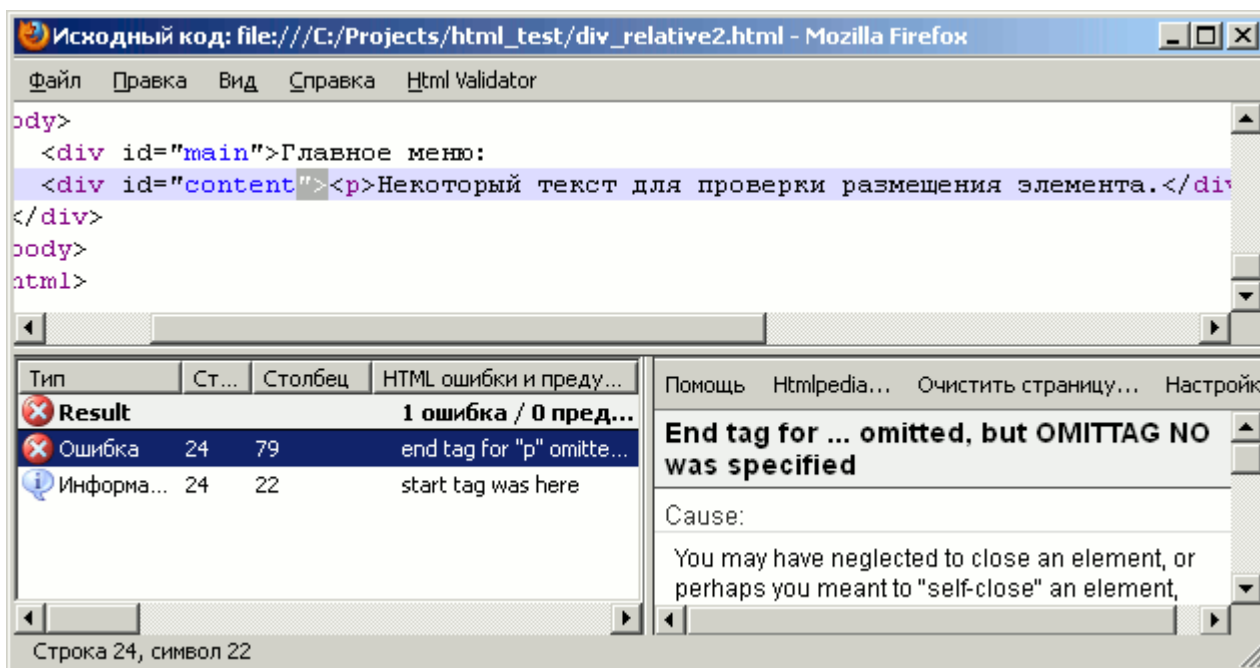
Исходный код: file:///C:/Projects/html_test/div_relative2.html - Mozilla Firefox

Файл Правка Вид Справка Html Validator

ody>
<div id="main">Главное меню:
<div id="content"><p>Некоторый текст для проверки размещения элемента.</div
</div>
ody>
tml>

| Тип | Ст... | Столбец | HTML ошибки и преду... |
|---|---|---|---|
| Result | | | 1 ошибка / 0 пред... |
| Ошибка | 24 | 79 | end tag for "p" omitte... |
| Информа... | 24 | 22 | start tag was here |

Помощь Htmlpedia... Очистить страницу... Настройк

End tag for ... omitted, but OMITTAG NO was specified

Cause:

You may have neglected to close an element, or perhaps you meant to "self-close" an element,

Строка 24, символ 22